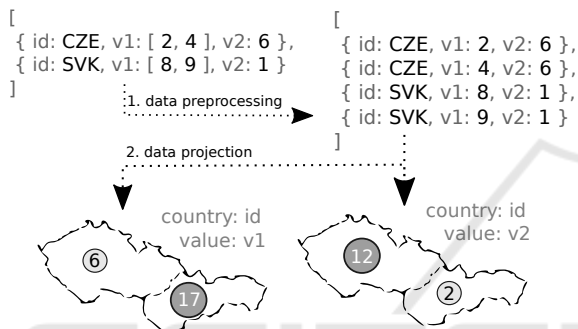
[
{ id: CZE, v1: [ 2, 4 ], v2: 6 },
{ id: SVK, v1: [ 8, 9 ], v2: 1 }
]

1. data preprocessing

[
{ id: CZE, v1: 2, v2: 6 },
{ id: CZE, v1: 4, v2: 6 },
{ id: SVK, v1: 8, v2: 1 },
{ id: SVK, v1: 9, v2: 1 }
]

2. data projection

country: id
value: v1

6

17

country: id
value: v2

12

2